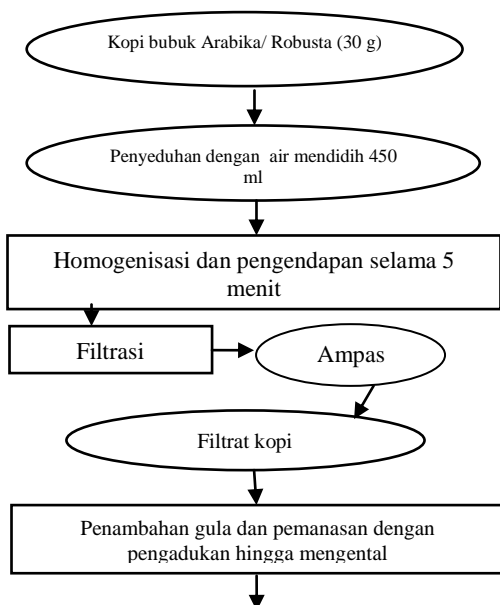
Kopi bubuk Arabika/ Robusta (30 g)

Penyeduhan dengan air mendidih 450 ml

Homogenisasi dan pengendapan selama 5 menit

Filtrasi

Ampas

Filtrat kopi

Penambahan gula dan pemanasan dengan pengadukan hingga mengental